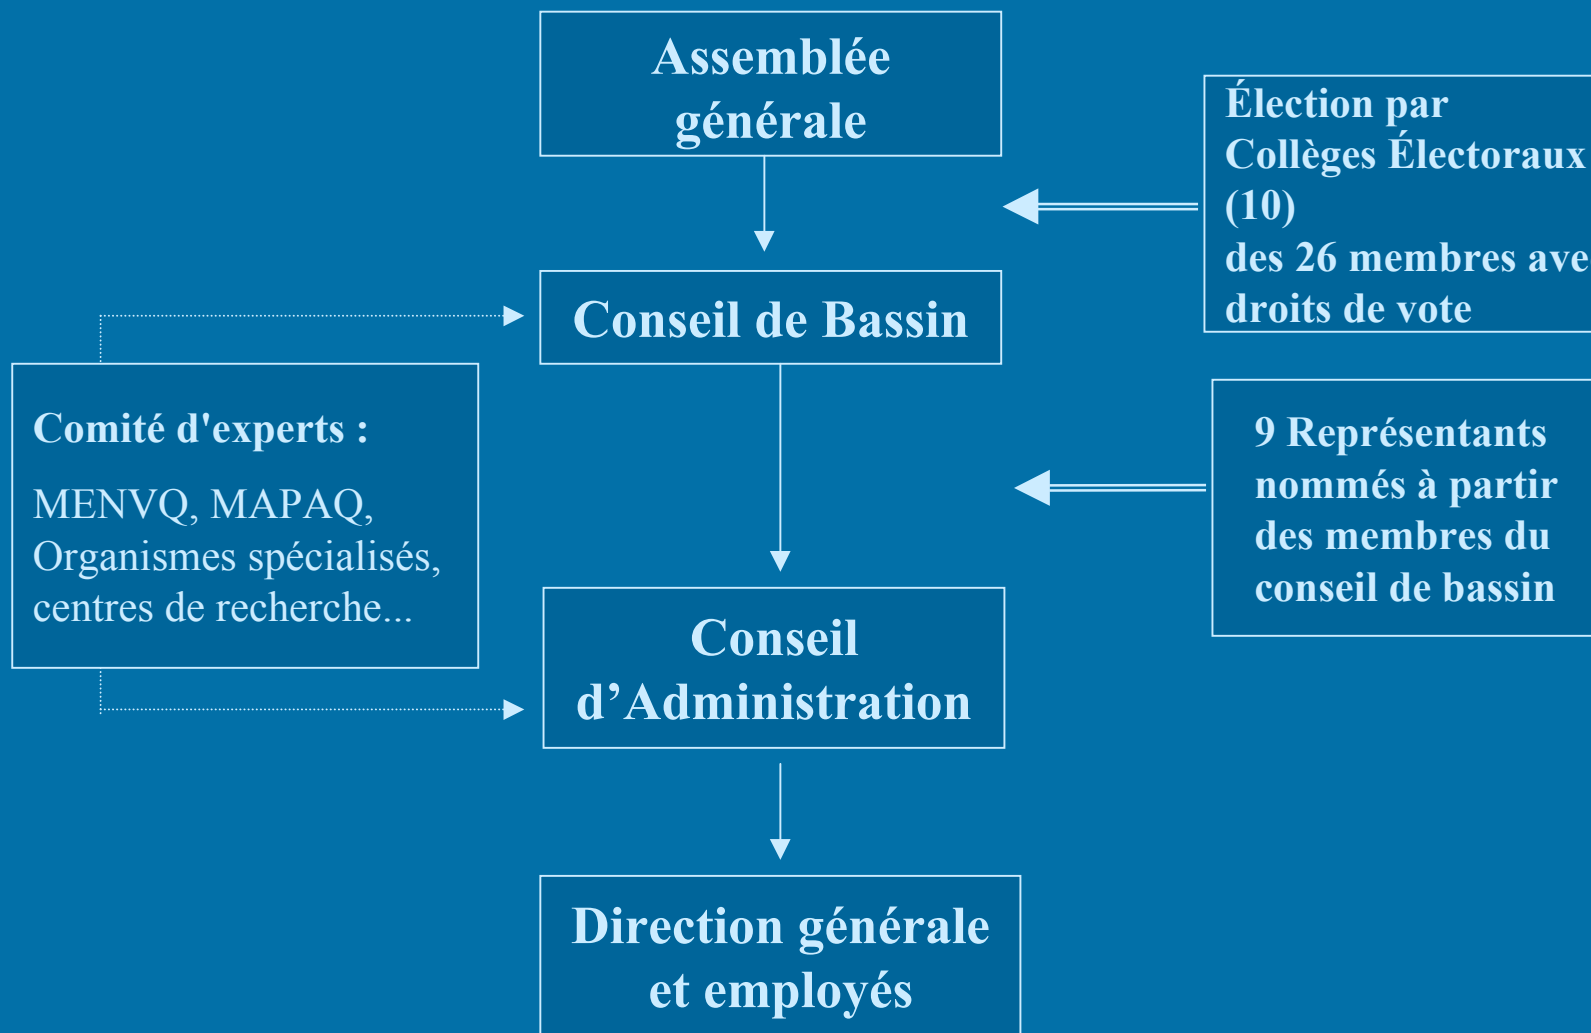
Assemblée générale

Élection par Collèges Électoraux (10) des 26 membres ave droits de vote

Conseil de Bassin

Comité d'experts :

MENVQ, MAPAQ, Organismes spécialisés, centres de recherche...

9 Représentants nommés à partir des membres du conseil de bassin

Conseil d'Administration

Direction générale et employés